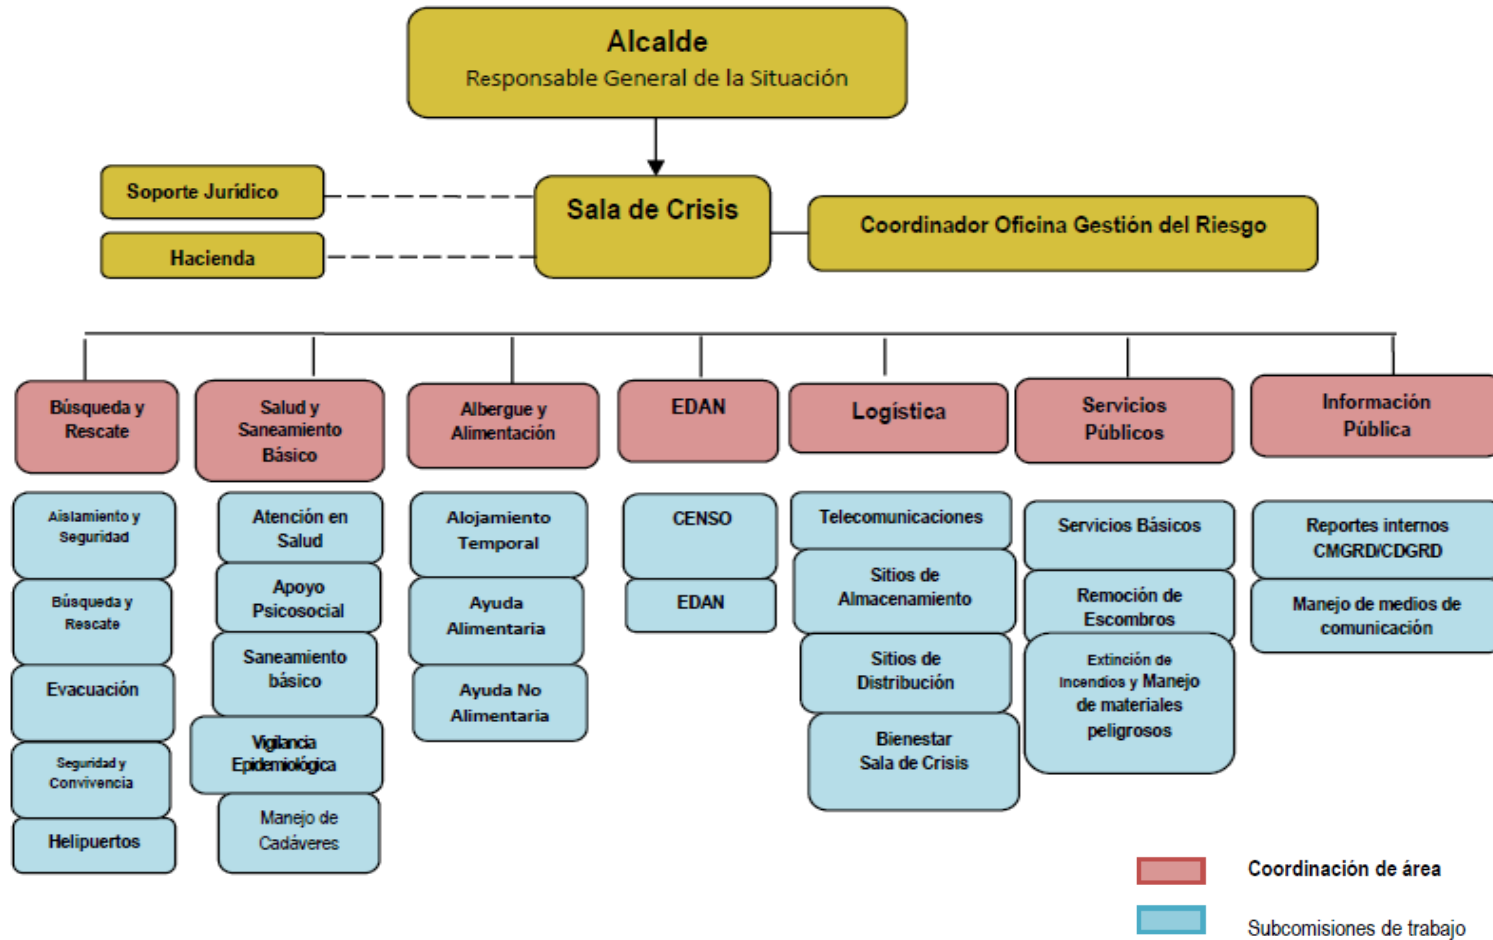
Alcalde
Responsable General de la Situación

Soporte Jurídico

Hacienda

Sala de Crisis

Coordinador Oficina Gestión del Riesgo

Búsqueda y Rescate

Aislamiento y Seguridad

Búsqueda y Rescate

Evacuación

Seguridad y Convivencia

Helipuertos

Salud y Saneamiento Básico

Atención en Salud

Apoyo Psicosocial

Saneamiento básico

Vigilancia Epidemiológica

Manejo de Cadáveres

Albergue y Alimentación

Alojamiento Temporal

Ayuda Alimentaria

Ayuda No Alimentaria

EDAN

CENSO

EDAN

Logística

Telecomunicaciones

Sitios de Almacenamiento

Sitios de Distribución

Bienestar Sala de Crisis

Servicios Públicos

Servicios Básicos

Remoción de Escombros

Extinción de Incendios y Manejo de materiales peligrosos

Información Pública

Reportes internos CMGRD/CDGRD

Manejo de medios de comunicación

Coordinación de área

Subcomisiones de trabajo